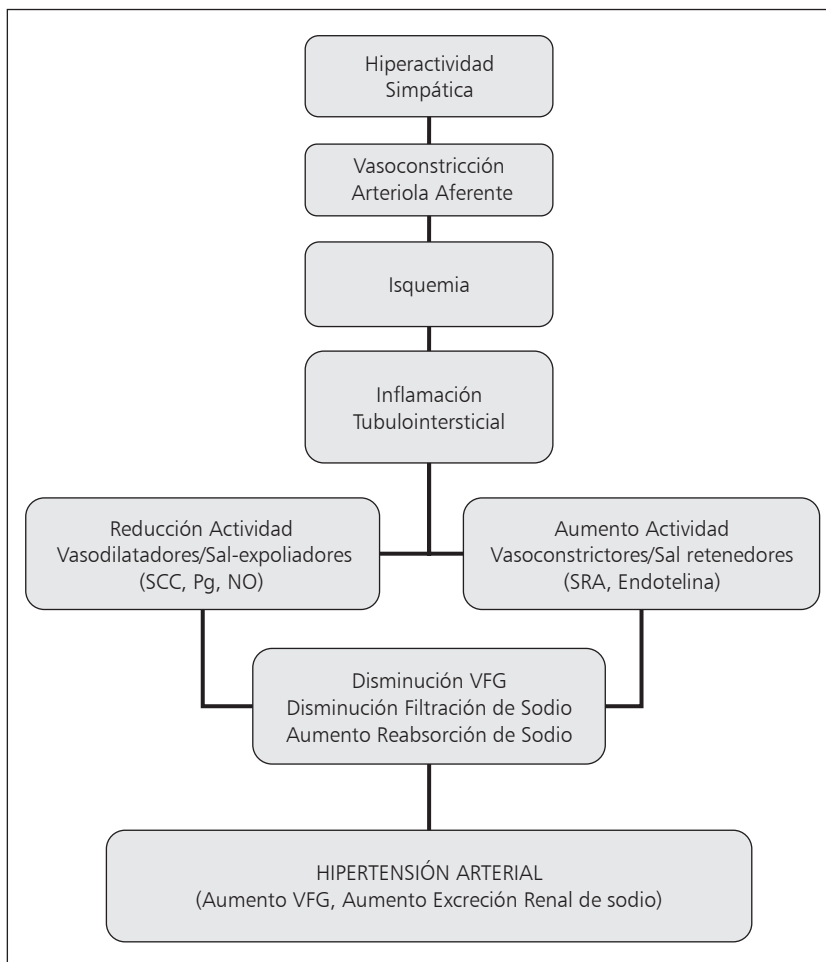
Hiperactividad Simpática

Vasoconstricción Arteriola Aferente

Isquemia

Inflamación Tubulointersticial

Reducción Actividad Vasodilatadores/Sal-expoliadores (SCC, Pg, NO)

Aumento Actividad Vasoconstrictores/Sal retenedores (SRA, Endotelina)

Disminución VFG
Disminución Filtración de Sodio
Aumento Reabsorción de Sodio

HIPERTENSIÓN ARTERIAL
(Aumento VFG, Aumento Excreción Renal de sodio)